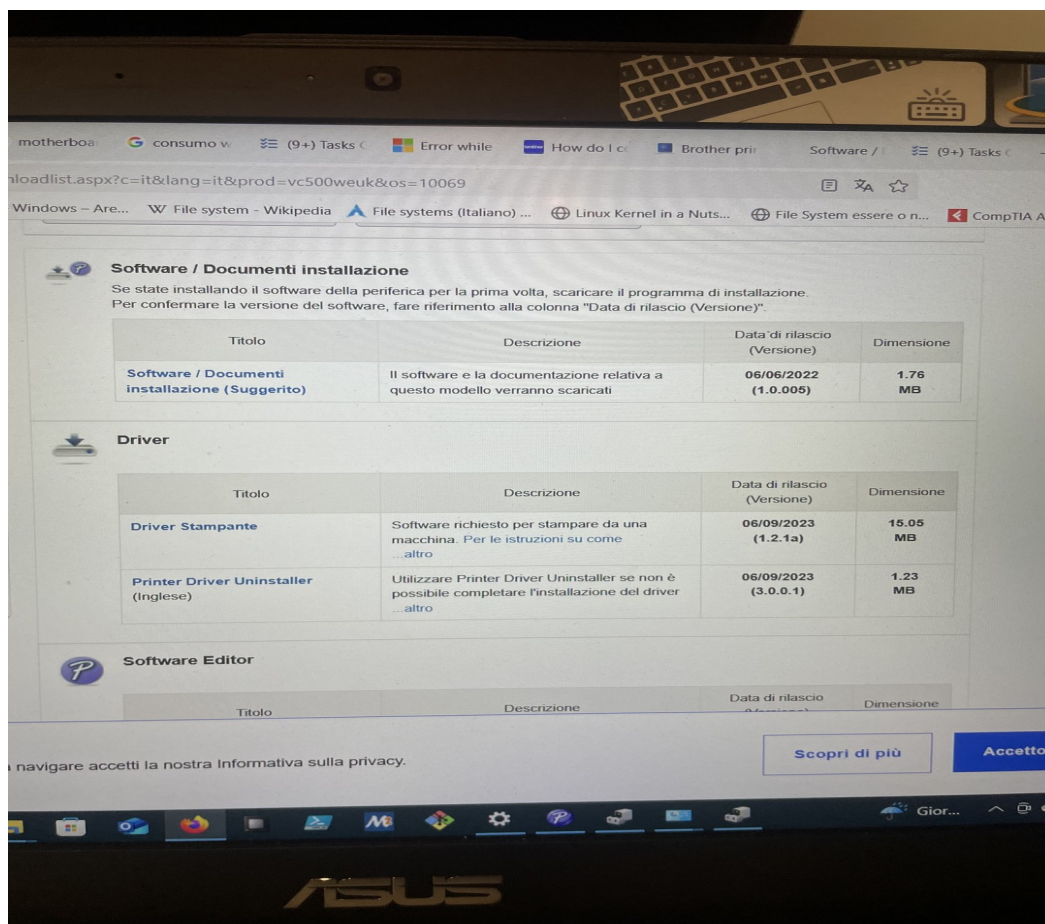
motherboa | consumo w | (9+) Tasks | Error while | How do I c | Brother pri | Software / | (9+) Tasks

nloadlist.aspx?c=it&lang=it&prod=vc500weuk&os=10069

Windows – Are... | File system - Wikipedia | File systems (Italiano) ... | Linux Kernel in a Nuts... | File System essere o n... | CompTIA A

Software / Documenti installazione

Se state installando il software della periferica per la prima volta, scaricare il programma di installazione. Per confermare la versione del software, fare riferimento alla colonna "Data di rilascio (Versione)".

| Titolo | Descrizione | Data di rilascio (Versione) | Dimensione |
|---|---|---|---|
| Software / Documenti installazione (Suggerito) | Il software e la documentazione relativa a questo modello verranno scaricati | 06/06/2022 (1.0.005) | 1.76 MB |

Driver

| Titolo | Descrizione | Data di rilascio (Versione) | Dimensione |
|---|---|---|---|
| Driver Stampante | Software richiesto per stampare da una macchina. Per le istruzioni su come ...altro | 06/09/2023 (1.2.1a) | 15.05 MB |
| Printer Driver Uninstaller (Inglese) | Utilizzare Printer Driver Uninstaller se non è possibile completare l'installazione del driver ...altro | 06/09/2023 (3.0.0.1) | 1.23 MB |

Software Editor

| Titolo | Descrizione | Data di rilascio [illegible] | Dimensione |
|---|---|---|---|

navigare accetti la nostra Informativa sulla privacy.

Scopri di più

Accetto

Gior...

ASUS